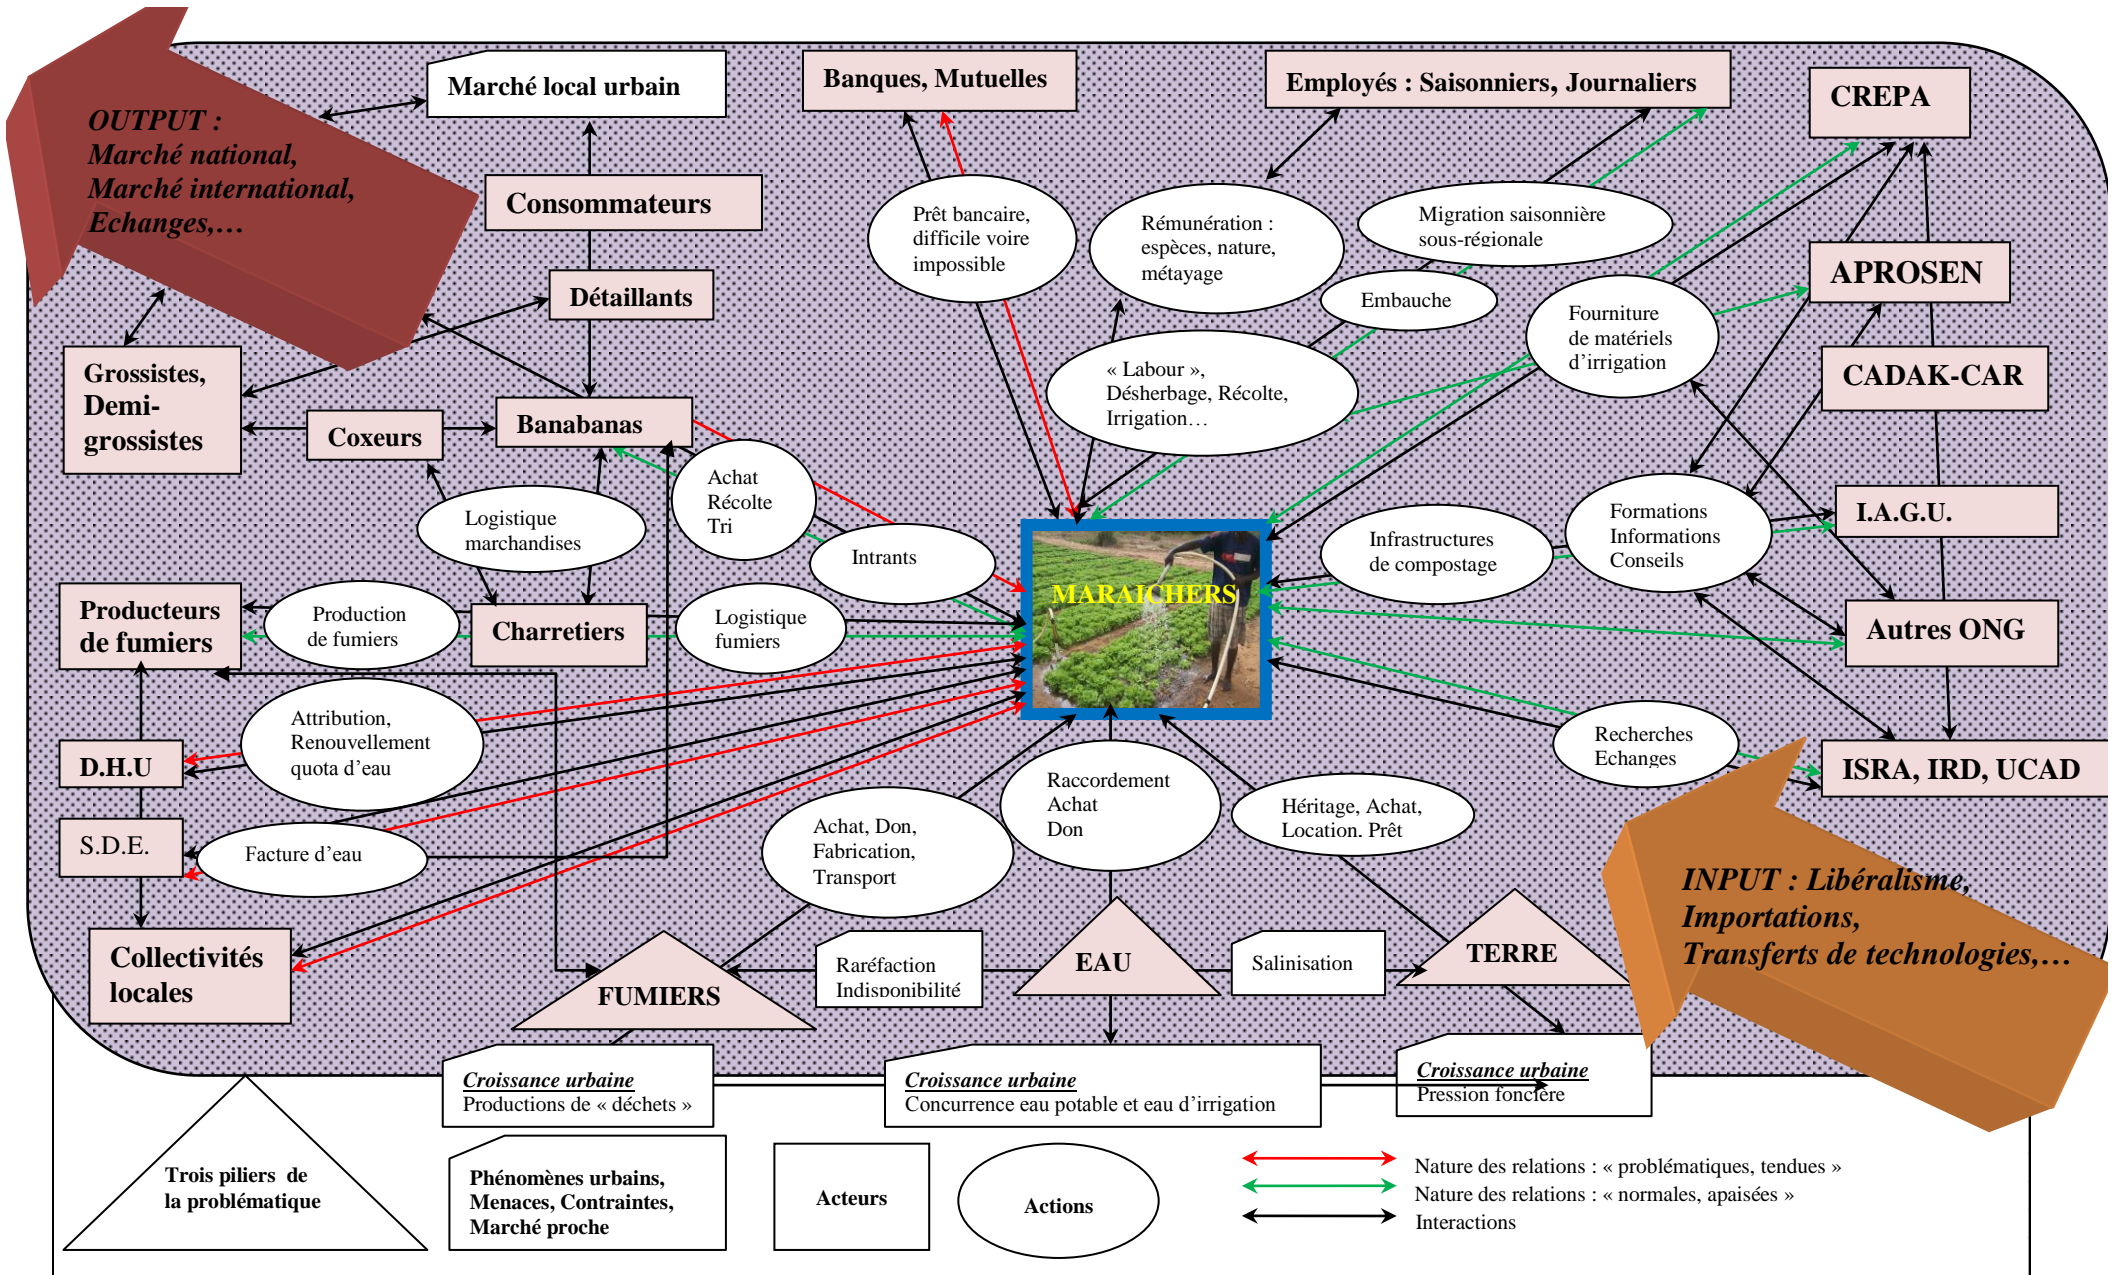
OUTPUT :
Marché national,
Marché international,
Echanges,…

Marché local urbain

Banques, Mutuelles

Employés : Saisonniers, Journaliers

CREPA

Consommateurs

Prêt bancaire, difficile voire impossible

Rémunération : espèces, nature, métayage

Migration saisonnière sous-régionale

APROSEN

Détaillants

Embauche

Fourniture de matériels d'irrigation

Grossistes, Demi-grossistes

CADAK-CAR

« Labour », Désherbage, Récolte, Irrigation…

Coxeurs

Banabanas

Achat Récolte Tri

I.A.G.U.

Logistique marchandises

Formations Informations Conseils

Infrastructures de compostage

Intrants

MARAICHERS

Producteurs de fumiers

Production de fumiers

Charretiers

Logistique fumiers

Autres ONG

Attribution, Renouvellement quota d'eau

D.H.U

Recherches Echanges

ISRA, IRD, UCAD

Raccordement Achat Don

Héritage, Achat, Location. Prêt

S.D.E.

Facture d'eau

Achat, Don, Fabrication, Transport

INPUT : Libéralisme, Importations, Transferts de technologies,…

Collectivités locales

FUMIERS

Raréfaction Indisponibilité

EAU

Salinisation

TERRE

Croissance urbaine
Productions de « déchets »

Croissance urbaine
Concurrence eau potable et eau d'irrigation

Croissance urbaine
Pression foncière

Trois piliers de la problématique

Phénomènes urbains, Menaces, Contraintes, Marché proche

Acteurs

Actions

Nature des relations : « problématiques, tendues »
Nature des relations : « normales, apaisées »
Interactions